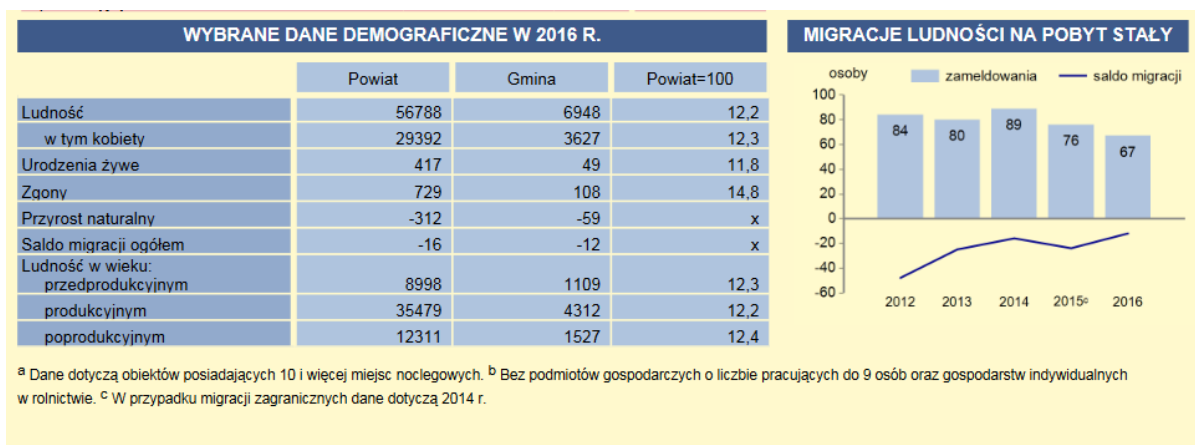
WYBRANE DANE DEMOGRAFICZNE W 2016 R.

| | Powiat | Gmina | Powiat=100 |
|---|---|---|---|
| Ludność | 56788 | 6948 | 12,2 |
| w tym kobiety | 29392 | 3627 | 12,3 |
| Urodzenia żywe | 417 | 49 | 11,8 |
| Zgony | 729 | 108 | 14,8 |
| Przyrost naturalny | -312 | -59 | x |
| Saldo migracji ogółem | -16 | -12 | x |
| Ludność w wieku: przedprodukcyjnym | 8998 | 1109 | 12,3 |
| produkcyjnym | 35479 | 4312 | 12,2 |
| poprodukcyjnym | 12311 | 1527 | 12,4 |

MIGRACJE LUDNOŚCI NA POBYT STAŁY

osoby
zameldowania
saldo migracji
100
80
60
40
20
0
-20
-40
-60
84
80
89
76
67
2012
2013
2014
2015c
2016

a Dane dotyczą obiektów posiadających 10 i więcej miejsc noclegowych. b Bez podmiotów gospodarczych o liczbie pracujących do 9 osób oraz gospodarstw indywidualnych w rolnictwie. c W przypadku migracji zagranicznych dane dotyczą 2014 r.